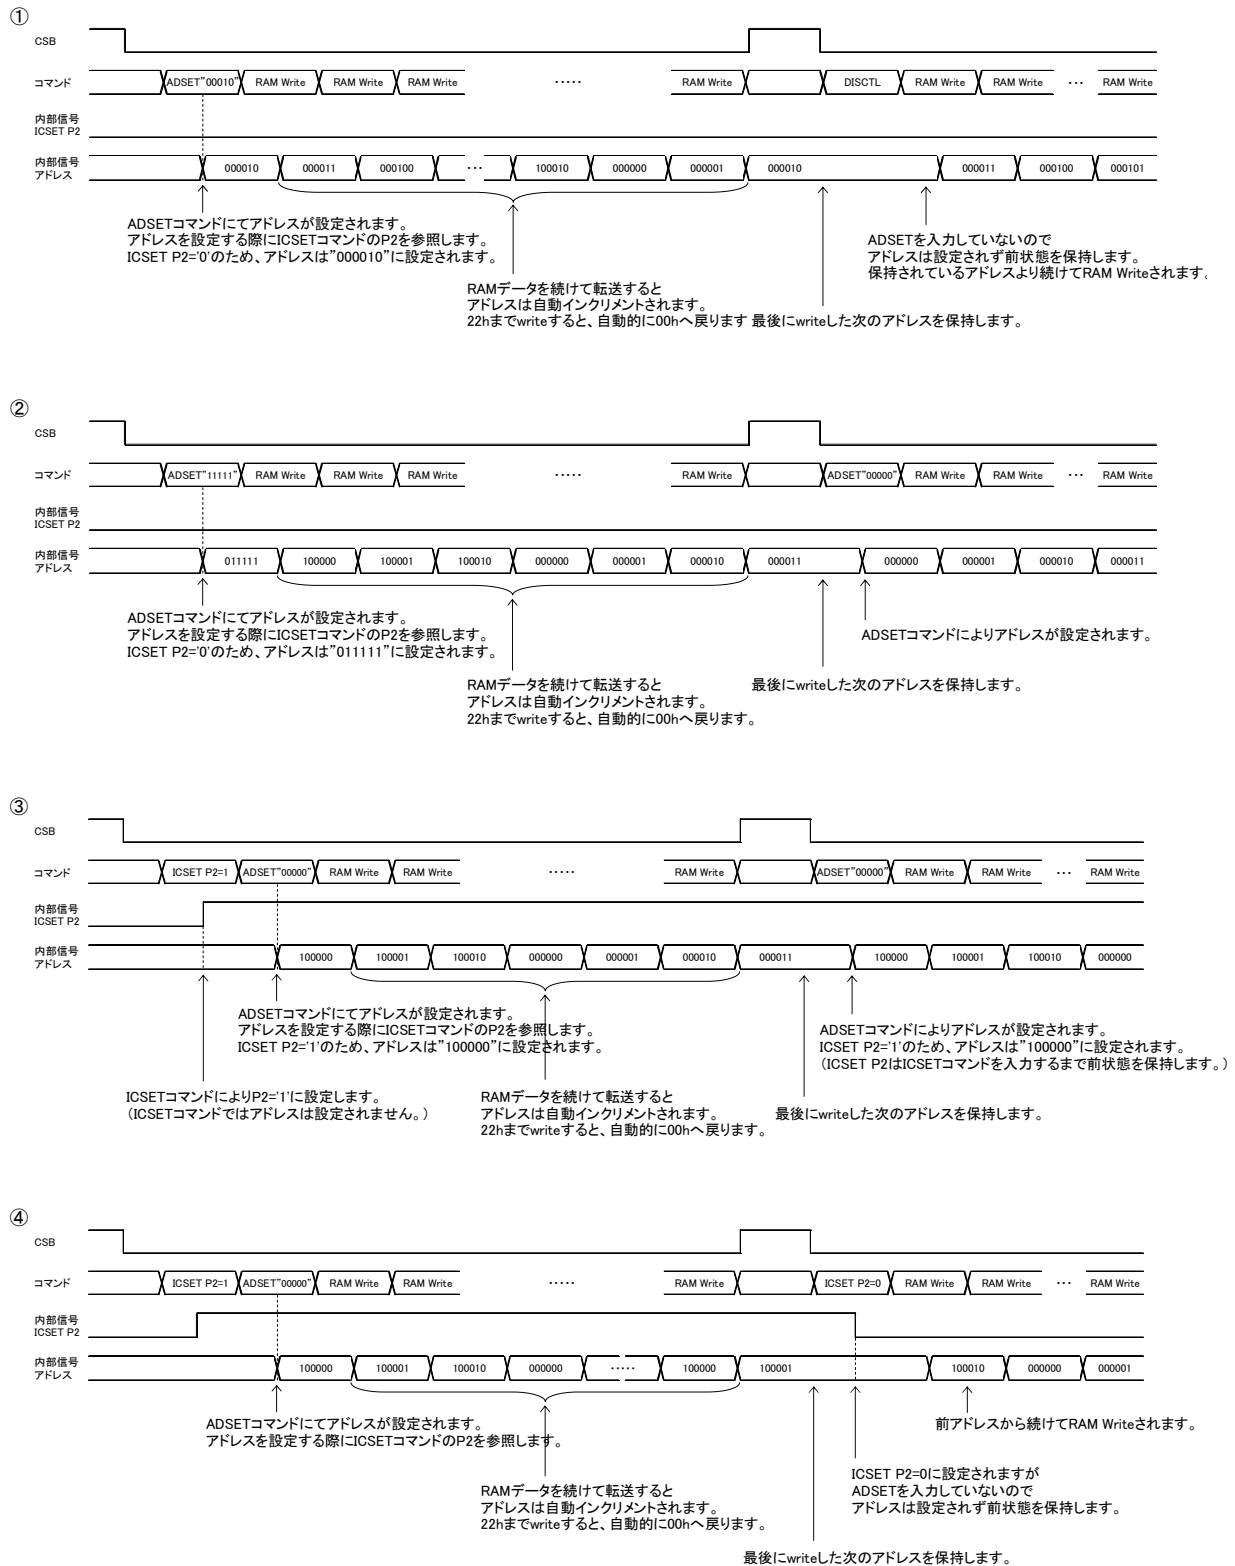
①

CSB

コマンド ADSET"00010" RAM Write RAM Write RAM Write ····· RAM Write DISCTL RAM Write RAM Write ··· RAM Write

内部信号 ICSET P2

内部信号 アドレス 000010 000011 000100 ··· 100010 000000 000001 000010 000011 000100 000101

ADSETコマンドにてアドレスが設定されます。
アドレスを設定する際にICSETコマンドのP2を参照します。
ICSET P2='0'のため、アドレスは"000010"に設定されます。

RAMデータを続けて転送すると
アドレスは自動インクリメントされます。
22hまでwriteすると、自動的に00hへ戻ります

最後にwriteした次のアドレスを保持します。

ADSETを入力していないので
アドレスは設定されず前状態を保持します。
保持されているアドレスより続けてRAM Writeされます。

②

CSB

コマンド ADSET"11111" RAM Write RAM Write RAM Write ····· RAM Write ADSET"00000" RAM Write RAM Write ··· RAM Write

内部信号 ICSET P2

内部信号 アドレス 011111 100000 100001 100010 000000 000001 000010 000011 000000 000001 000010 000011

ADSETコマンドにてアドレスが設定されます。
アドレスを設定する際にICSETコマンドのP2を参照します。
ICSET P2='0'のため、アドレスは"011111"に設定されます。

ADSETコマンドによりアドレスが設定されます。

RAMデータを続けて転送すると
アドレスは自動インクリメントされます。
22hまでwriteすると、自動的に00hへ戻ります。

最後にwriteした次のアドレスを保持します。

③

CSB

コマンド ICSET P2=1 ADSET"00000" RAM Write RAM Write ····· RAM Write ADSET"00000" RAM Write RAM Write ··· RAM Write

内部信号 ICSET P2

内部信号 アドレス 100000 100001 100010 000000 000001 000010 000011 100000 100001 100010 000000

ADSETコマンドにてアドレスが設定されます。
アドレスを設定する際にICSETコマンドのP2を参照します。
ICSET P2='1'のため、アドレスは"100000"に設定されます。

ADSETコマンドによりアドレスが設定されます。
ICSET P2='1'のため、アドレスは"100000"に設定されます。
(ICSET P2はICSETコマンドを入力するまで前状態を保持します。)

ICSETコマンドによりP2='1'に設定します。
(ICSETコマンドではアドレスは設定されません。)

RAMデータを続けて転送すると
アドレスは自動インクリメントされます。
22hまでwriteすると、自動的に00hへ戻ります。

最後にwriteした次のアドレスを保持します。

④

CSB

コマンド ICSET P2=1 ADSET"00000" RAM Write RAM Write ····· RAM Write ICSET P2=0 RAM Write RAM Write ··· RAM Write

内部信号 ICSET P2

内部信号 アドレス 100000 100001 100010 000000 ····· 100000 100001 100010 000000 000001

ADSETコマンドにてアドレスが設定されます。
アドレスを設定する際にICSETコマンドのP2を参照します。

前アドレスから続けてRAM Writeされます。

RAMデータを続けて転送すると
アドレスは自動インクリメントされます。
22hまでwriteすると、自動的に00hへ戻ります。

ICSET P2=0に設定されますが
ADSETを入力していないので
アドレスは設定されず前状態を保持します。

最後にwriteした次のアドレスを保持します。